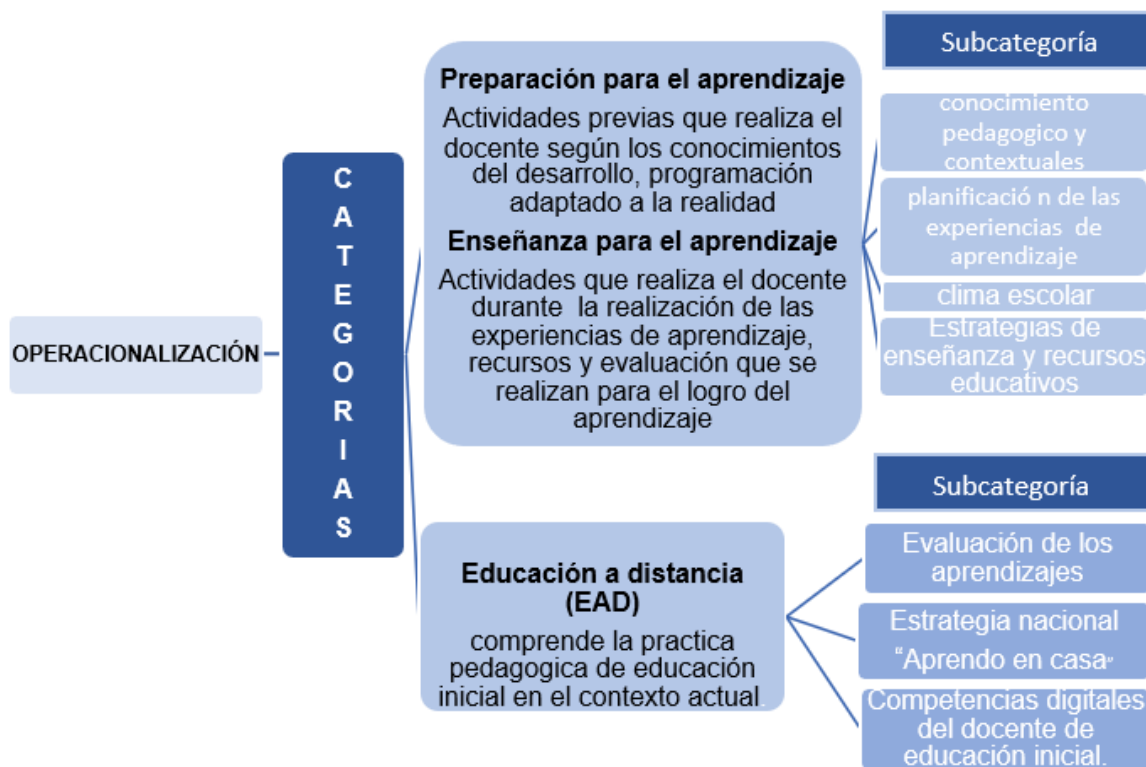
OPERACIONALIZACIÓN

C
A
T
E
G
O
R
I
A
S

Preparación para el aprendizaje

Actividades previas que realiza el docente según los conocimientos del desarrollo, programación adaptado a la realidad

Enseñanza para el aprendizaje

Actividades que realiza el docente durante la realización de las experiencias de aprendizaje, recursos y evaluación que se realizan para el logro del aprendizaje

Subcategoría

conocimiento pedagogico y contextuales

planificació n de las experiencias de aprendizaje

clima escolar

Estrategias de enseñanza y recursos educativos

Educación a distancia (EAD)

comprende la practica pedagogica de educación inicial en el contexto actual.

Subcategoría

Evaluación de los aprendizajes

Estrategia nacional "Aprendo en casa"

Competencias digitales del docente de educación inicial.